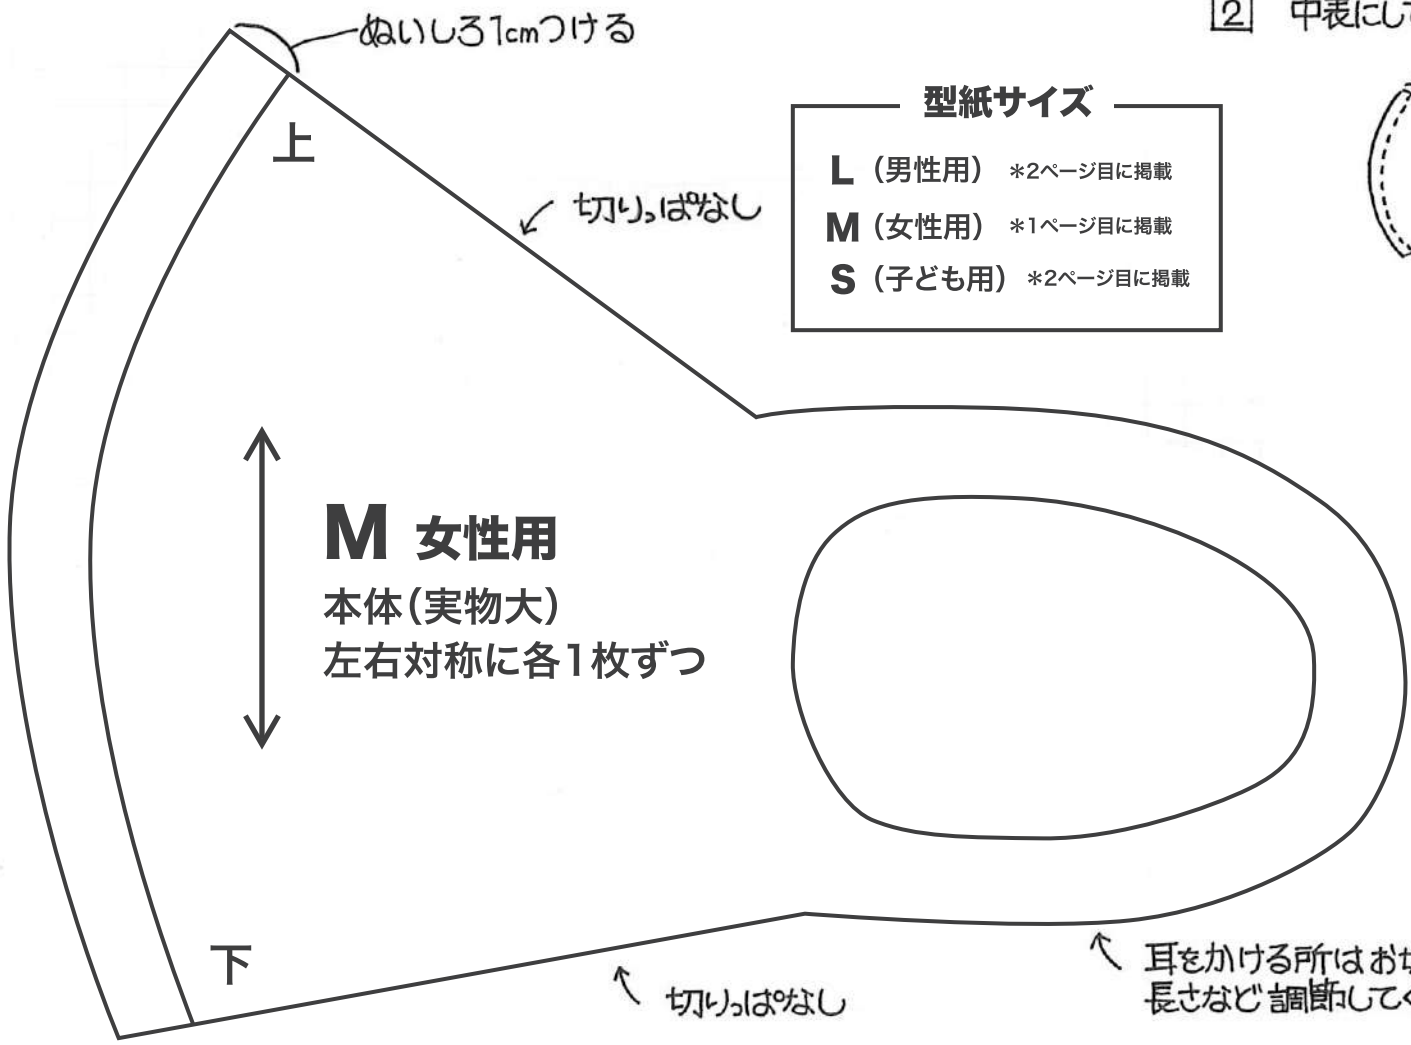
ぬいしろ1cmつける

2 中表にして

型紙サイズ

L（男性用） ＊2ページ目に掲載

M（女性用） ＊1ページ目に掲載

S（子ども用） ＊2ページ目に掲載

上

切りっぱなし

M 女性用

本体(実物大)

左右対称に各1枚ずつ

下

切りっぱなし

耳をかける所はお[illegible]
長さなど調節してく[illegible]